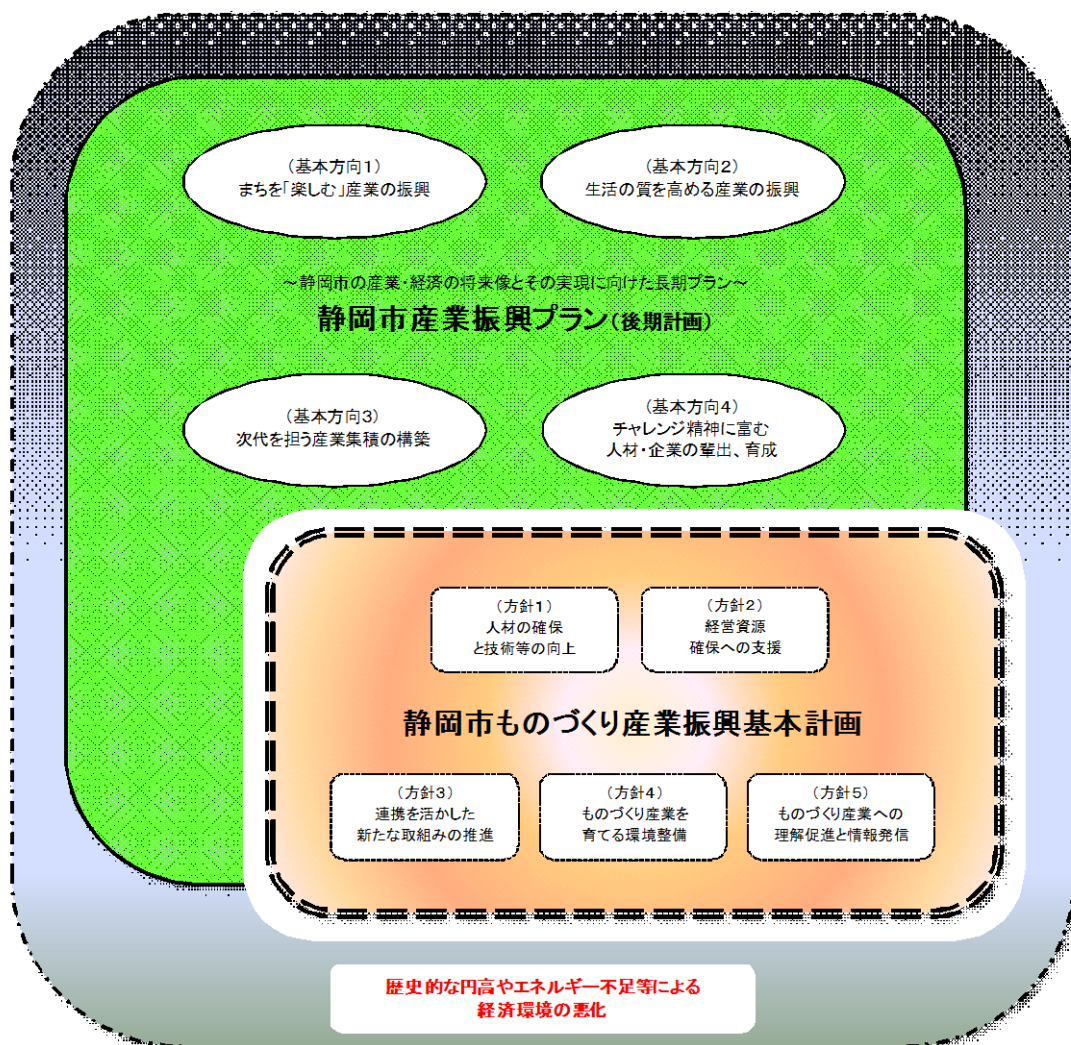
（基本方向1）
まちを「楽しむ」産業の振興

（基本方向2）
生活の質を高める産業の振興

～静岡市の産業・経済の将来像とその実現に向けた長期プラン～
静岡市産業振興プラン（後期計画）

（基本方向3）
次代を担う産業集積の構築

（基本方向4）
チャレンジ精神に富む
人材・企業の輩出、育成

（方針1）
人材の確保
と技術等の向上

（方針2）
経営資源
確保への支援

静岡市ものづくり産業振興基本計画

（方針3）
連携を活かした
新たな取組みの推進

（方針4）
ものづくり産業を
育てる環境整備

（方針5）
ものづくり産業への
理解促進と情報発信

歴史的な円高やエネルギー不足等による
経済環境の悪化